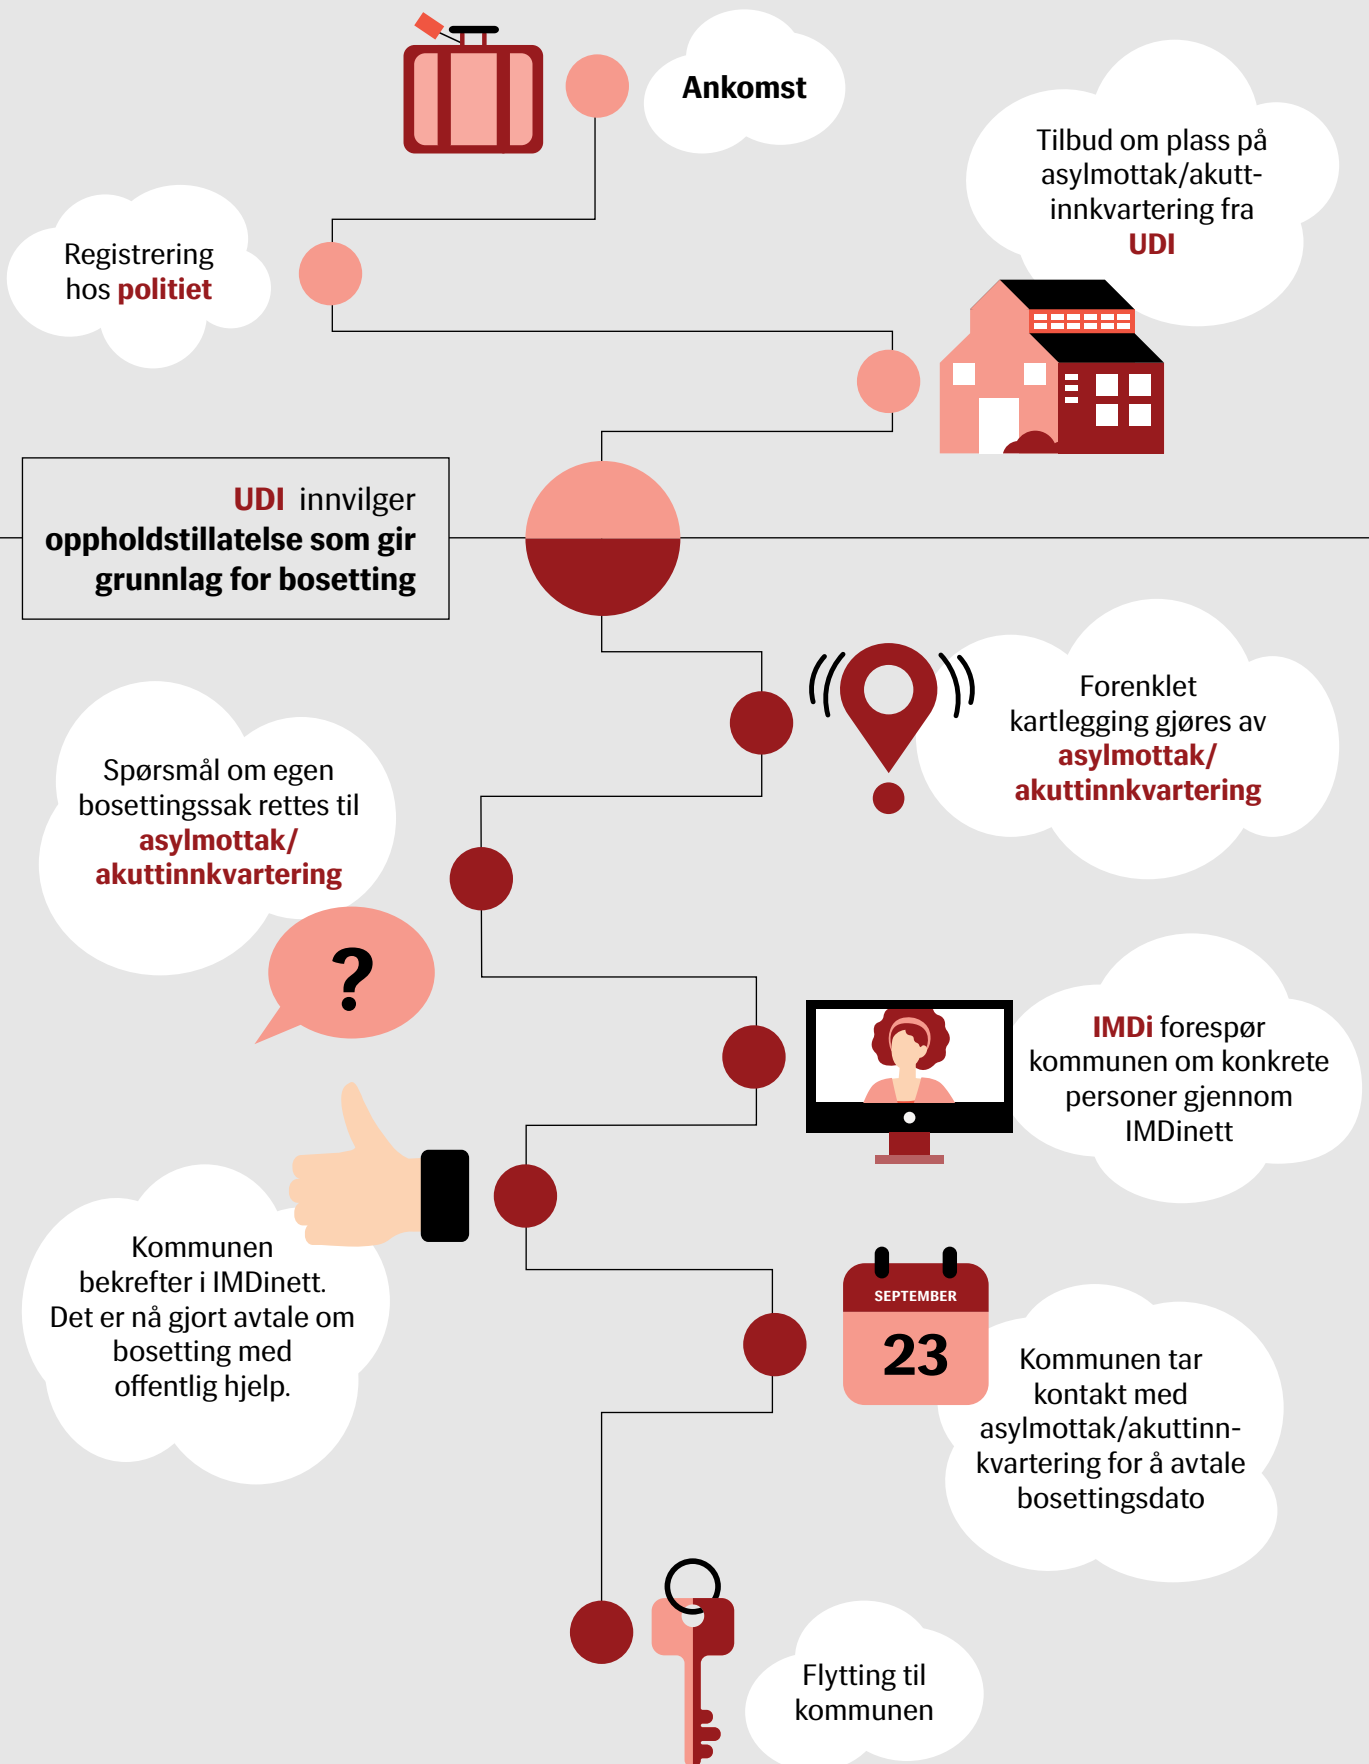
Ankomst

Tilbud om plass på asylmottak/akutt-innkvartering fra UDI

Registrering hos politiet

UDI innvilger oppholdstillatelse som gir grunnlag for bosetting

Forenklet kartlegging gjøres av asylmottak/ akuttinnkvartering

Spørsmål om egen bosettingssak rettes til asylmottak/ akuttinnkvartering

?

IMDi forespør kommunen om konkrete personer gjennom IMDinett

Kommunen bekrefter i IMDinett. Det er nå gjort avtale om bosetting med offentlig hjelp.

SEPTEMBER

23

Kommunen tar kontakt med asylmottak/akuttinnkvartering for å avtale bosettingsdato

Flytting til kommunen